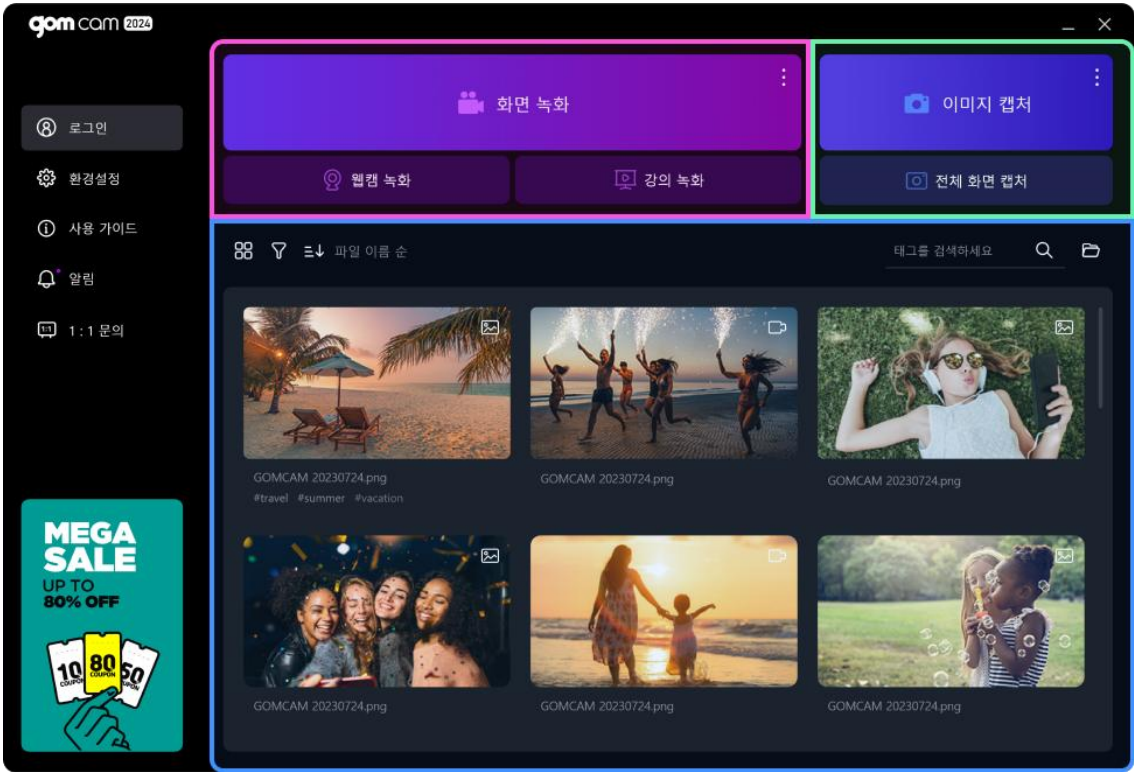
gom cam 2024

로그인

환경설정

사용 가이드

알림

1 : 1 문의

MEGA SALE
UP TO
80% OFF

10 COUPON 80 COUPON 50 COUPON

화면 녹화

웹캠 녹화

강의 녹화

이미지 캡처

전체 화면 캡처

파일 이름 순

태그를 검색하세요

GOMCAM 20230724.png
#travel #summer #vacation

GOMCAM 20230724.png

GOMCAM 20230724.png

GOMCAM 20230724.png

GOMCAM 20230724.png

GOMCAM 20230724.png